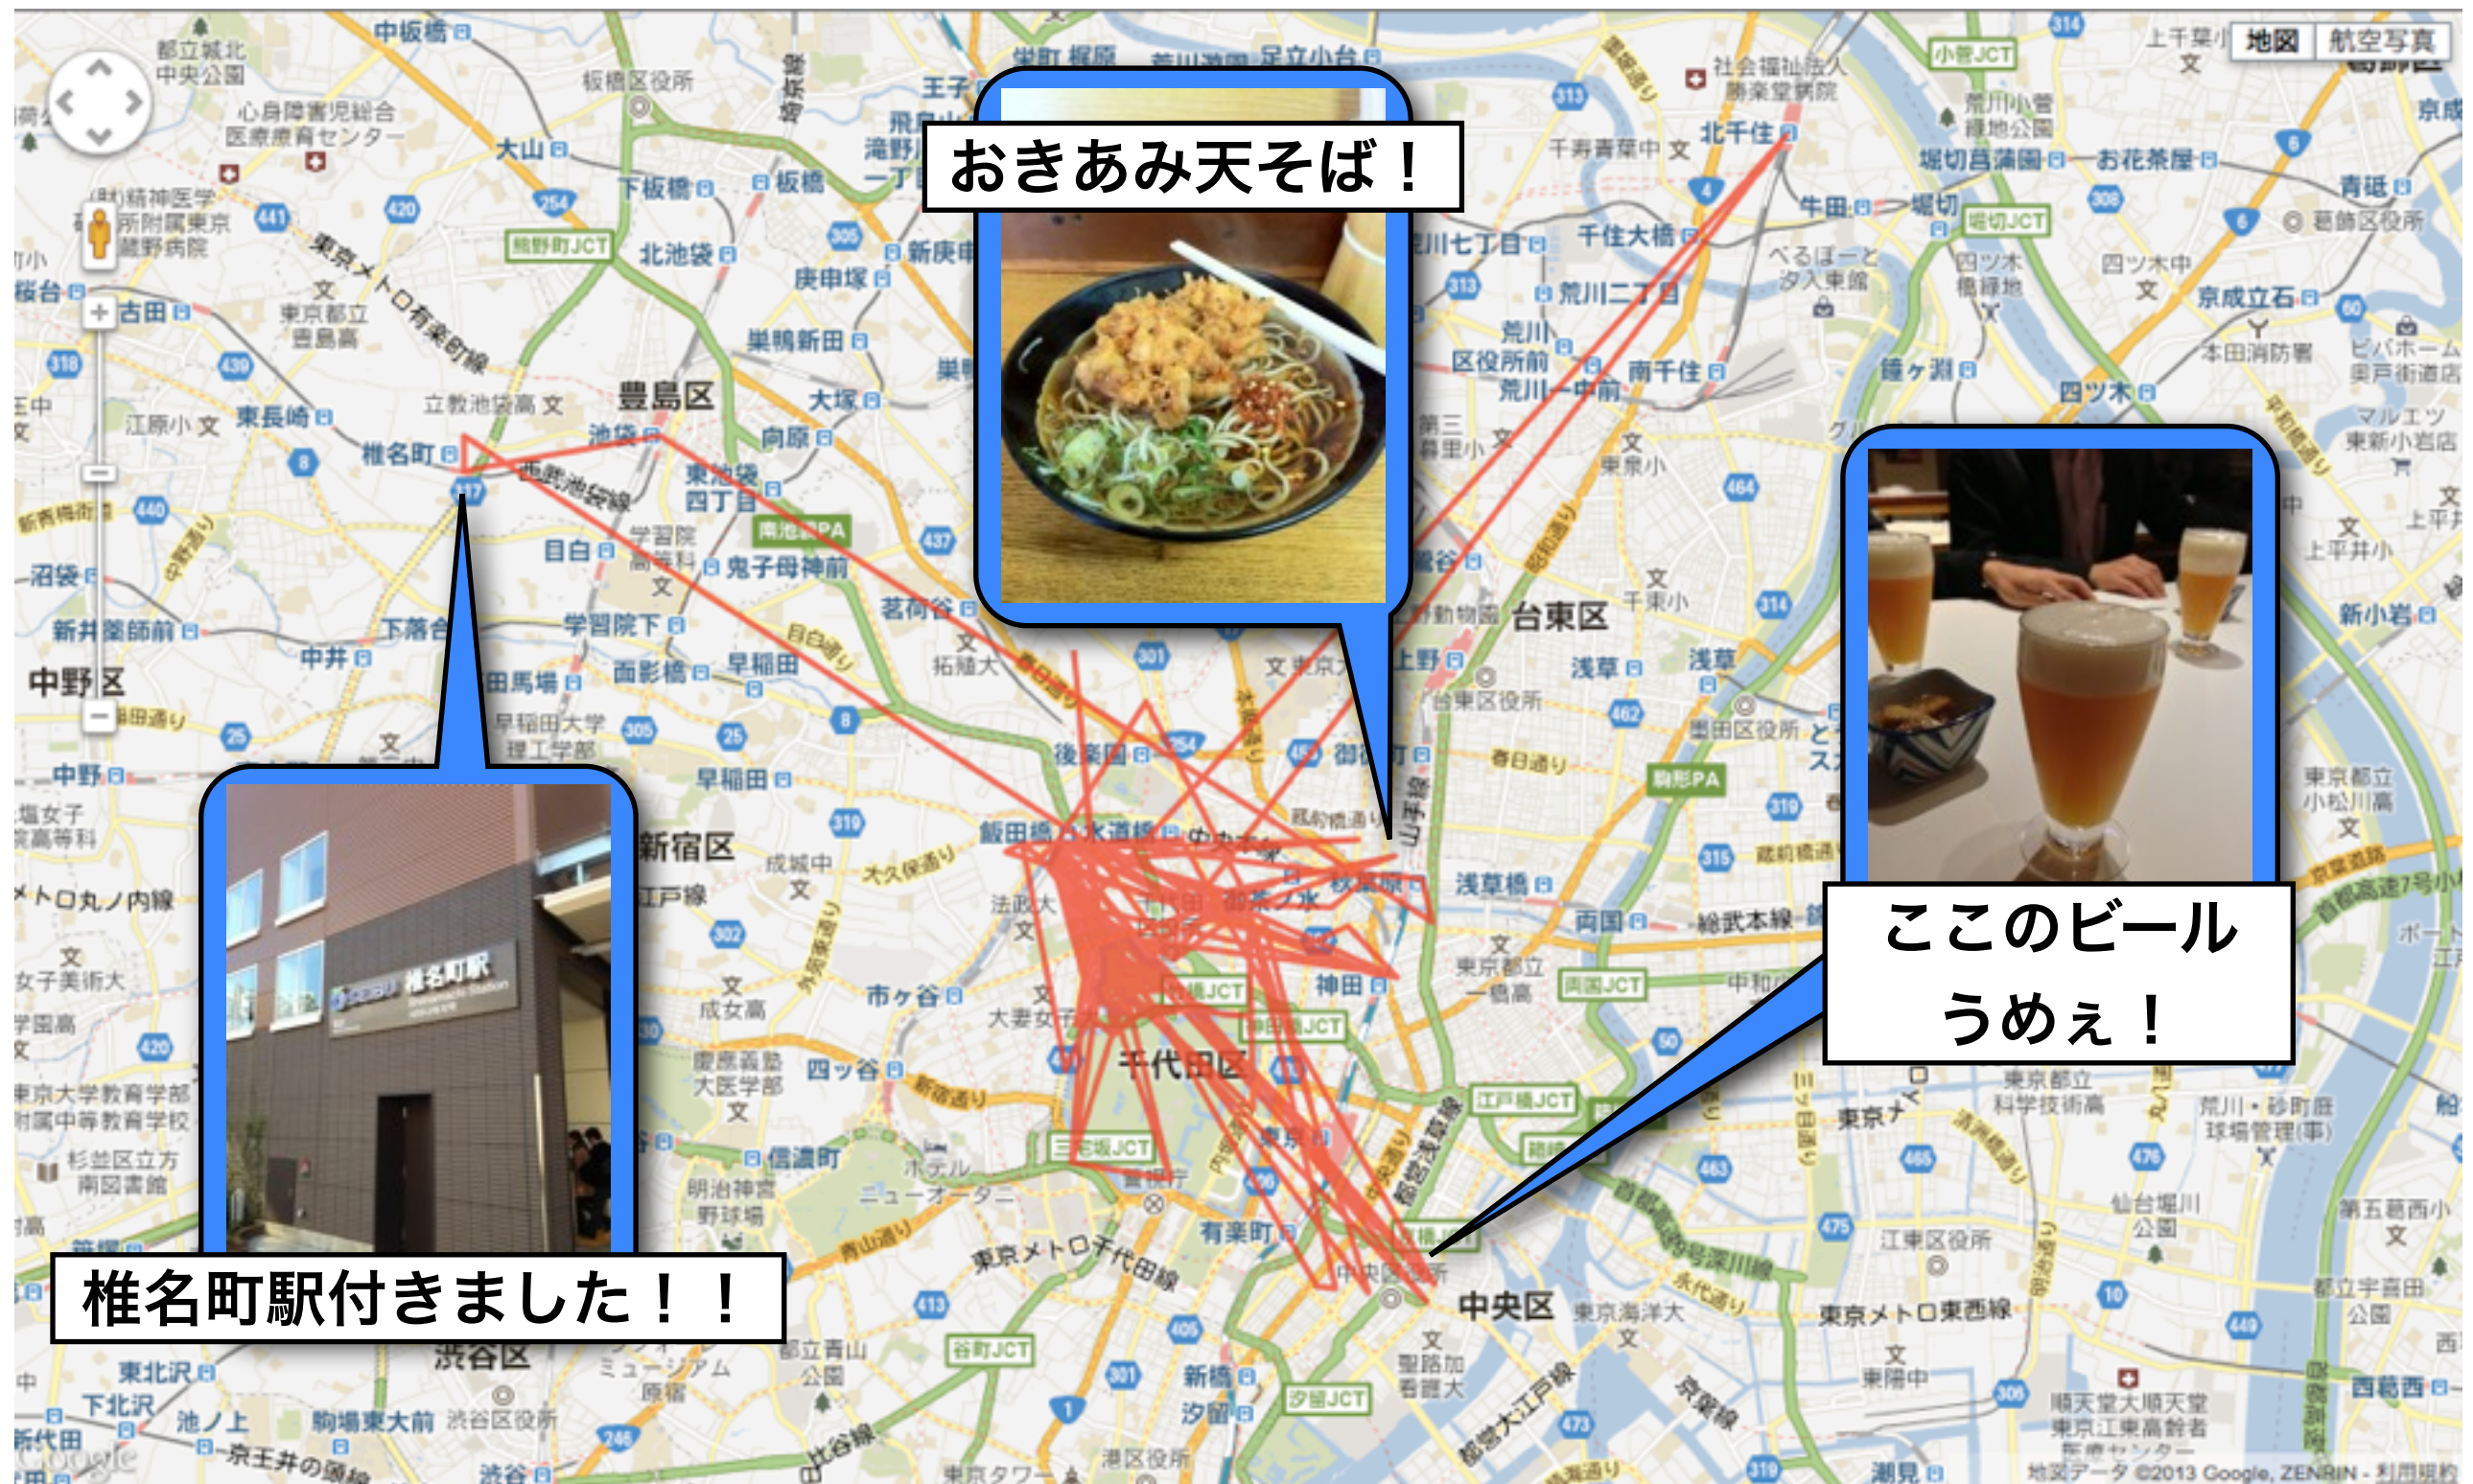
おきあみ天そば！

ここのビール
うめぇ！

椎名町駅付きました！！

地図
航空写真

中板橋
板橋区役所
大山
下板橋
板橋
北池袋
池袋
豊島区
椎名町
東長崎
目白
高田馬場
早稲田
中野区
新宿区
飯田橋
後楽園
水道橋
御茶ノ水
神田
千代田区
中央区
台東区
上野
浅草
北千住
南千住
荒川区役所前
市ヶ谷
四ツ谷
信濃町
有楽町
新橋
渋谷区
渋谷
池ノ上
駒場東大前
下北沢
東北沢
青砥
京成立石
四ツ木
牛田
堀切菖蒲園
お花茶屋
鐘ヶ淵
西武池袋線
東京メトロ有楽町線
東京メトロ丸ノ内線
東京メトロ千代田線
東京メトロ東西線
中央区役所
江東区役所
台東区役所
墨田区役所
渋谷区役所
港区役所
葛飾区役所
東京タワー
地図データ ©2013 Google, ZENRIN - 利用規約